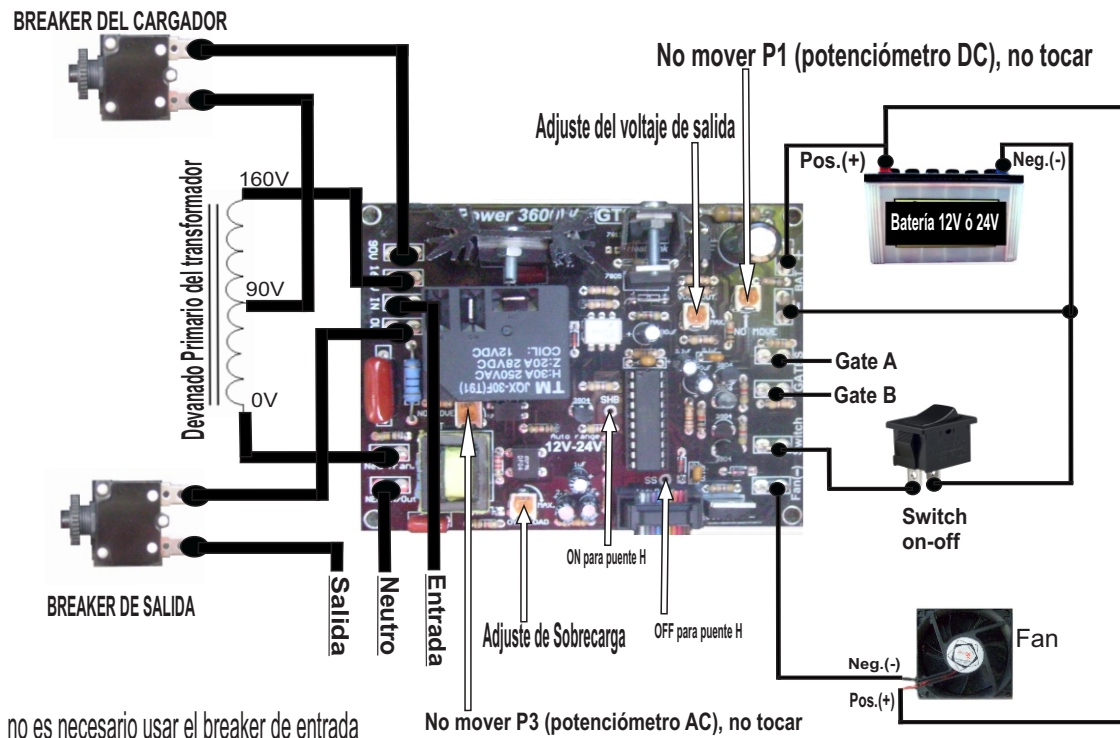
BREAKER DEL CARGADOR

No mover P1 (potenciómetro DC), no tocar

Adjuste del voltaje de salida

Pos.(+)

Neg.(-)

Batería 12V ó 24V

160V

90V

0V

Devanado Primario del transformador

ower 3600

GT

TM JQX-30F(T91)
H:30A 250VAC
Z:20A 28VDC
COIL: 12VDC

12V-24V

Auto range

NO MOVE

SHB

Gate A

Gate B

Switch on-off

BREAKER DE SALIDA

Salida

Neutro

Entrada

ON para puente H

Adjuste de Sobrecarga

OFF para puente H

Fan

Neg.(-)

Pos.(+)

no es necesario usar el breaker de entrada

No mover P3 (potenciómetro AC), no tocar